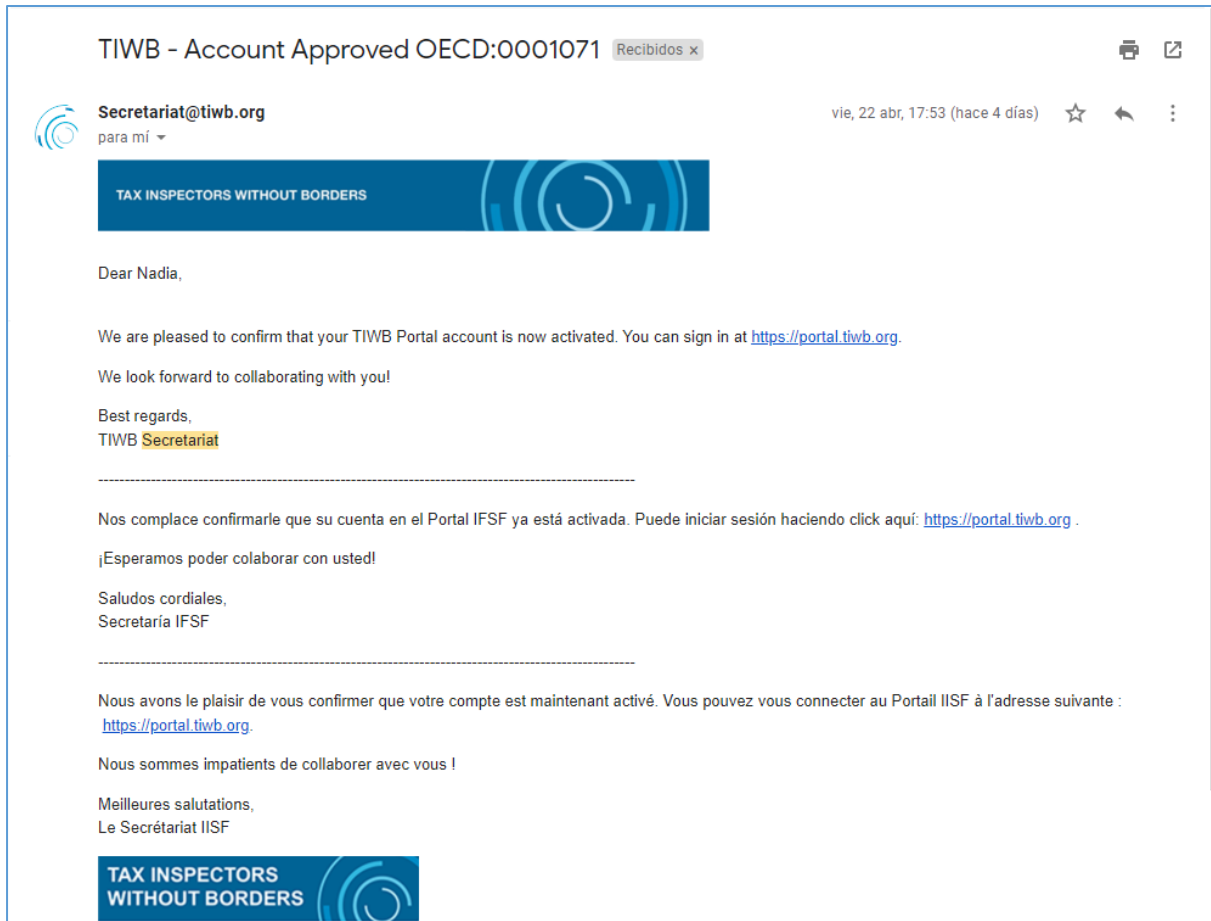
TIWB - Account Approved OECD:0001071 Recibidos ×

Secretariat@tiwb.org
para mí

vie, 22 abr, 17:53 (hace 4 días)

TAX INSPECTORS WITHOUT BORDERS

Dear Nadia,

We are pleased to confirm that your TIWB Portal account is now activated. You can sign in at https://portal.tiwb.org.

We look forward to collaborating with you!

Best regards,
TIWB Secretariat

----------------------------------------------------------------------------------------------------

Nos complace confirmarle que su cuenta en el Portal IFSF ya está activada. Puede iniciar sesión haciendo click aquí: https://portal.tiwb.org .

¡Esperamos poder colaborar con usted!

Saludos cordiales,
Secretaría IFSF

----------------------------------------------------------------------------------------------------

Nous avons le plaisir de vous confirmer que votre compte est maintenant activé. Vous pouvez vous connecter au Portail IISF à l'adresse suivante : https://portal.tiwb.org.

Nous sommes impatients de collaborer avec vous !

Meilleures salutations,
Le Secrétariat IISF

TAX INSPECTORS WITHOUT BORDERS